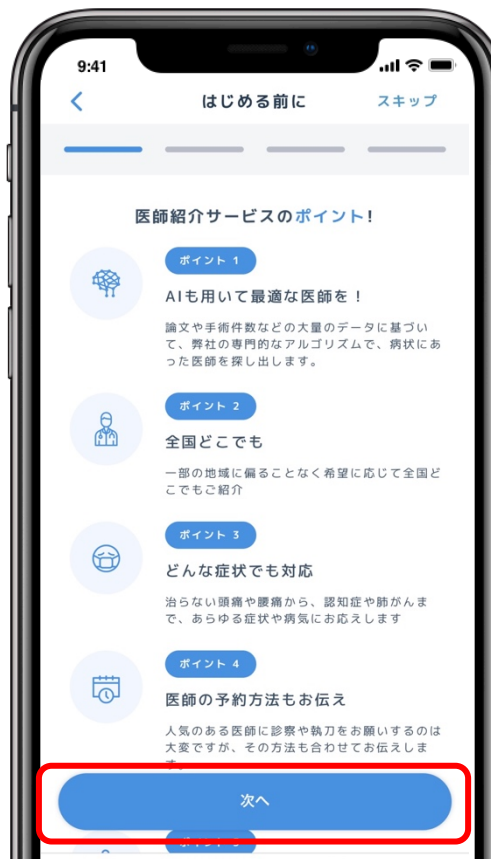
9:41

はじめる前に

スキップ

医師紹介サービスのポイント!

ポイント 1

AIも用いて最適な医師を！

論文や手術件数などの大量のデータに基づいて、弊社の専門的なアルゴリズムで、病状にあった医師を探し出します。

ポイント 2

全国どこでも

一部の地域に偏ることなく希望に応じて全国どこでもご紹介

ポイント 3

どんな症状でも対応

治らない頭痛や腰痛から、認知症や肺がんまで、あらゆる症状や病気にお応えします

ポイント 4

医師の予約方法もお伝え

人気のある医師に診察や執刀をお願いするのは大変ですが、その方法も合わせてお伝えします

次へ